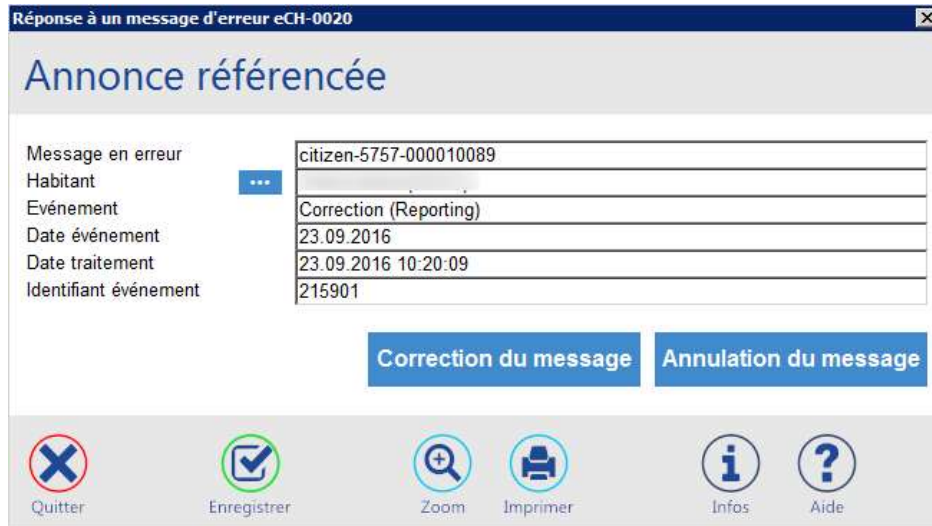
Réponse à un message d'erreur eCH-0020

Annonce référencée

| | |
|---|---|
| Message en erreur | citizen-5757-000010089 |
| Habitant ... | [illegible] |
| Evénement | Correction (Reporting) |
| Date événement | 23.09.2016 |
| Date traitement | 23.09.2016 10:20:09 |
| Identifiant événement | 215901 |

Correction du message
Annulation du message

Quitter
Enregistrer
Zoom
Imprimer
Infos
Aide